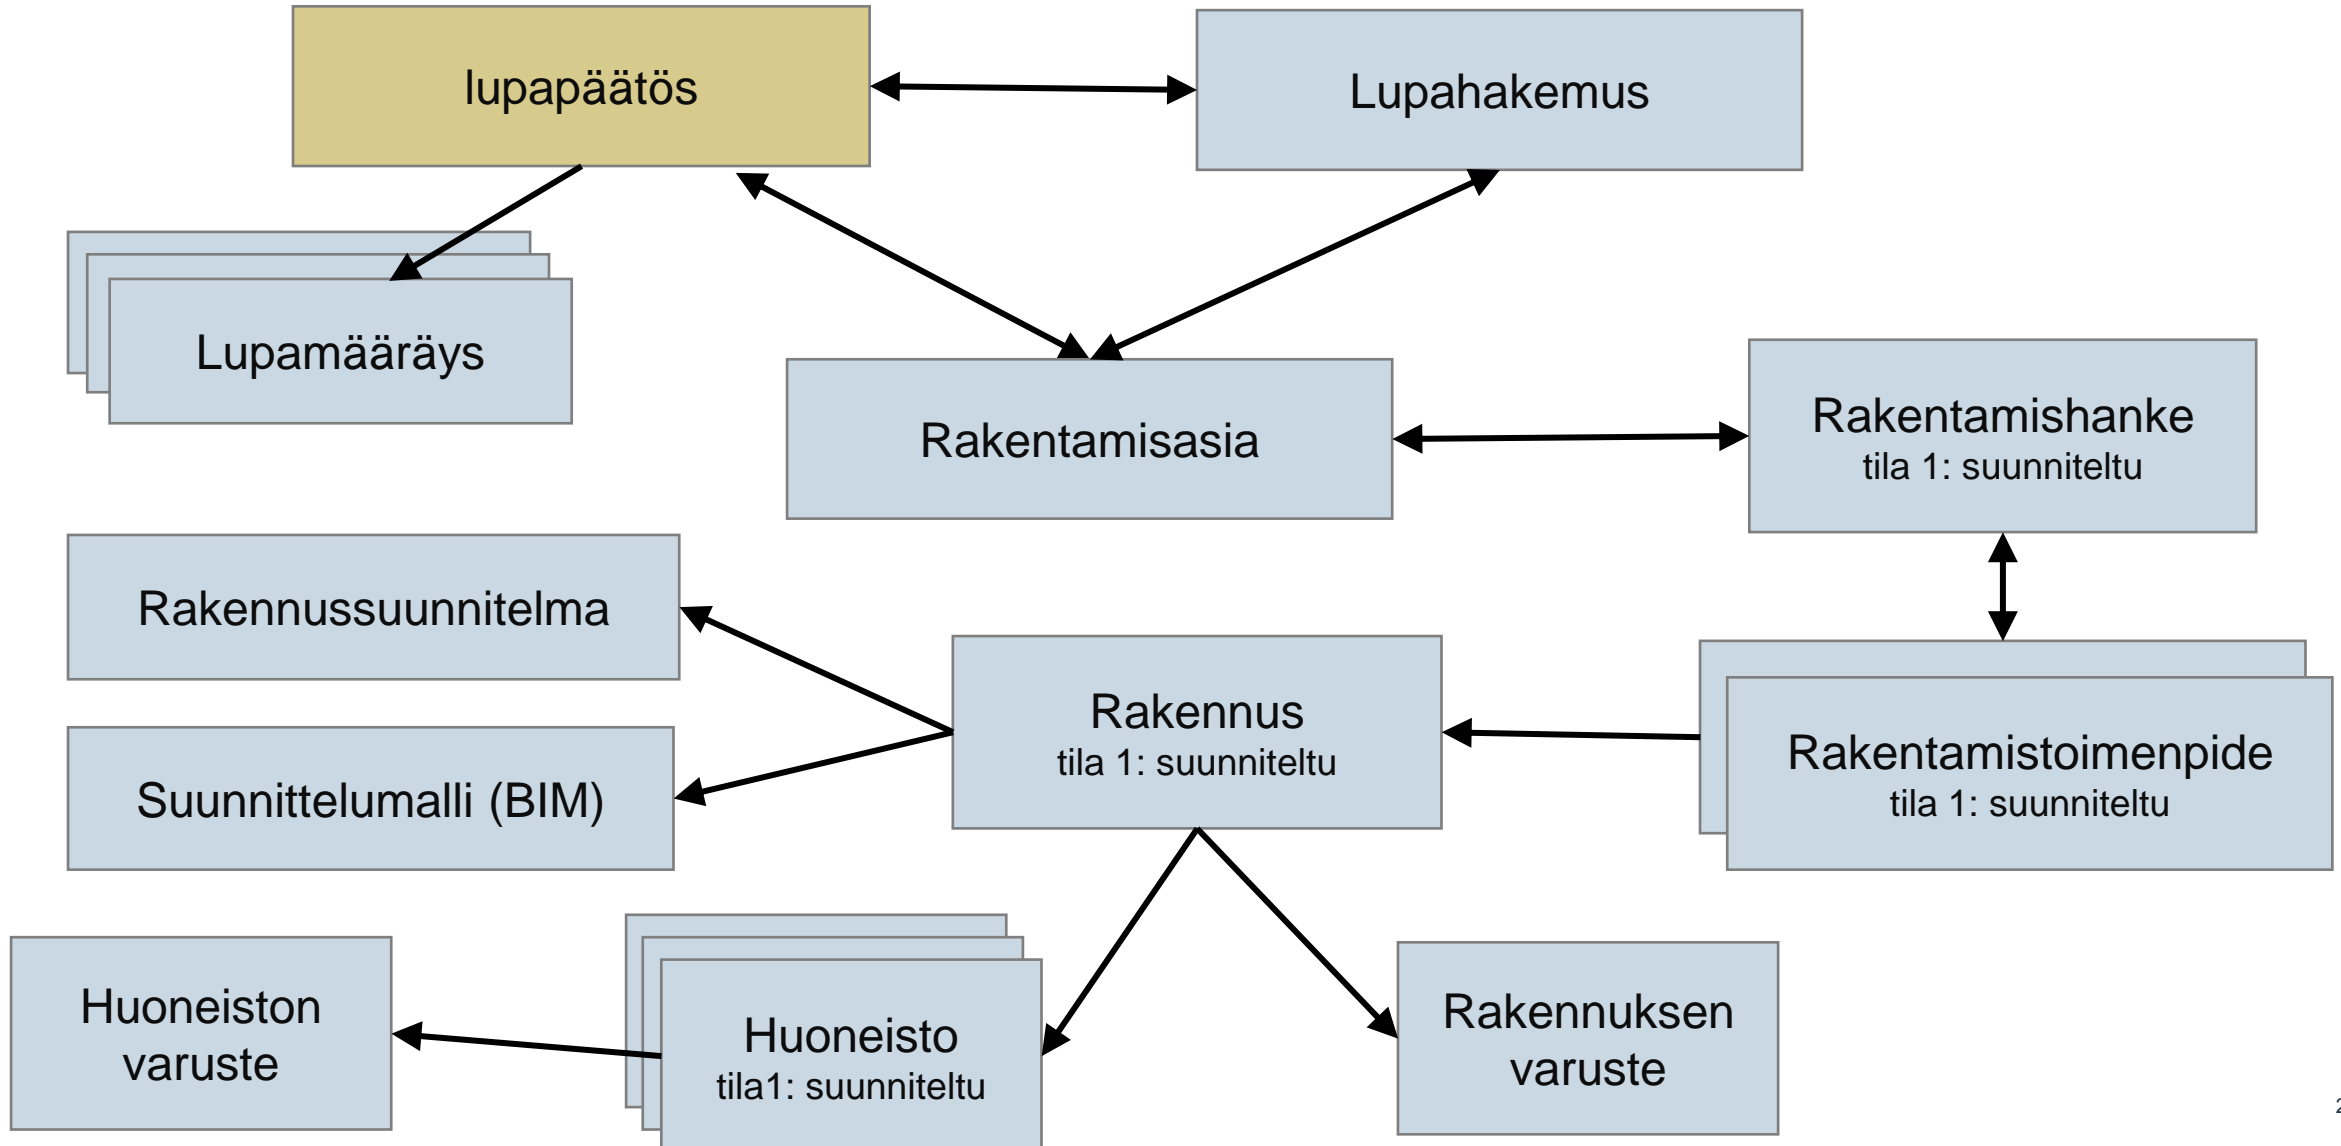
lupapäätös

Lupahakemus

Lupamääräys

Rakentamisasia

Rakentamishanke
tila 1: suunniteltu

Rakennussuunnitelma

Suunnittelumalli (BIM)

Rakennus
tila 1: suunniteltu

Rakentamistoimenpide
tila 1: suunniteltu

Huoneiston varuste

Huoneisto
tila1: suunniteltu

Rakennuksen varuste

2